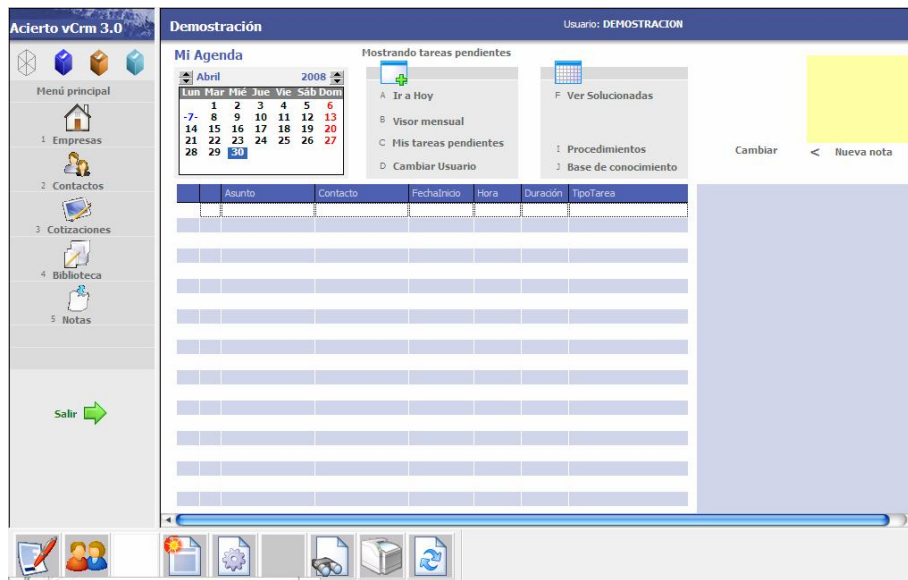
Acierto vCrm 3.0

Demostración

Usuario: DEMOSTRACION

Menú principal

1 Empresas

2 Contactos

3 Cotizaciones

4 Biblioteca

5 Notas

Salir

Mi Agenda

Abril 2008

| Lun | Mar | Mié | Jue | Vie | Sáb | Dom |
|---|---|---|---|---|---|---|
| | 1 | 2 | 3 | 4 | 5 | 6 |
| -7- | 8 | 9 | 10 | 11 | 12 | 13 |
| 14 | 15 | 16 | 17 | 18 | 19 | 20 |
| 21 | 22 | 23 | 24 | 25 | 26 | 27 |
| 28 | 29 | 30 | | | | |

Mostrando tareas pendientes

A Ir a Hoy

B Visor mensual

C Mis tareas pendientes

D Cambiar Usuario

F Ver Solucionadas

I Procedimientos

J Base de conocimiento

Cambiar

< Nueva nota

| | | Asunto | Contacto | FechaInicio | Hora | Duración | TipoTarea |
|---|---|---|---|---|---|---|---|